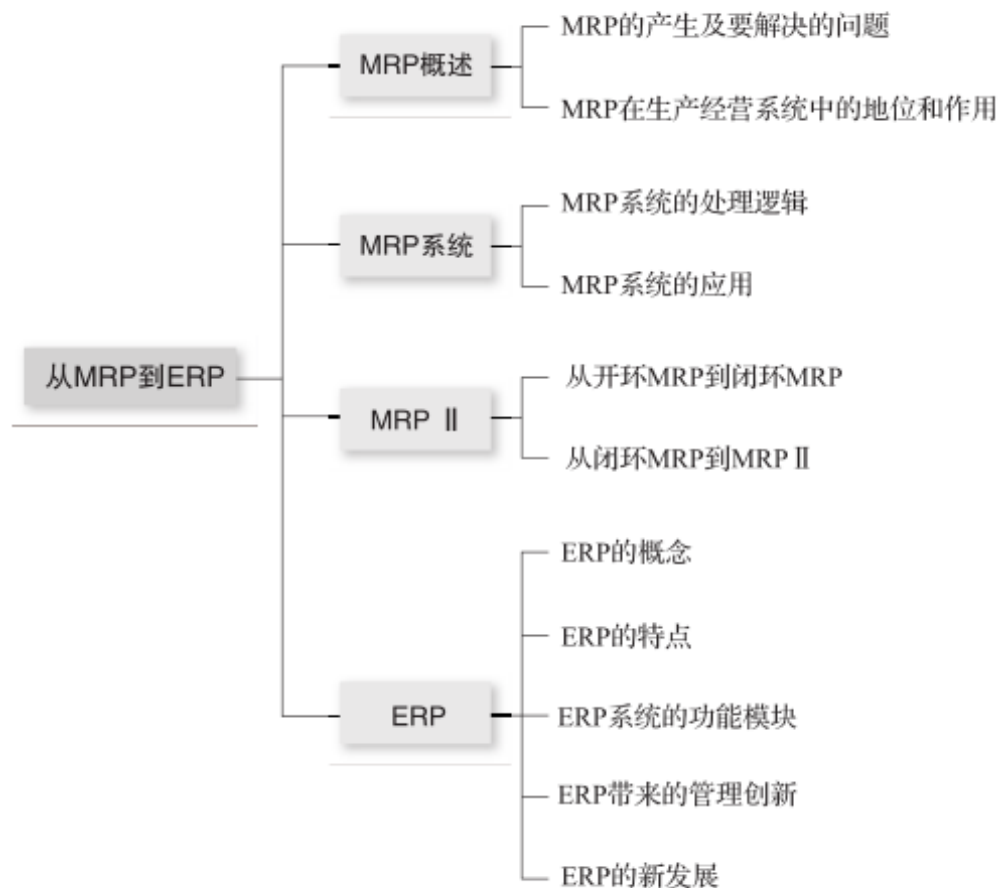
从MRP到ERP

MRP概述
MRP的产生及要解决的问题
MRP在生产经营系统中的地位和作用

MRP系统
MRP系统的处理逻辑
MRP系统的应用

MRP Ⅱ
从开环MRP到闭环MRP
从闭环MRP到MRP Ⅱ

ERP
ERP的概念
ERP的特点
ERP系统的功能模块
ERP带来的管理创新
ERP的新发展